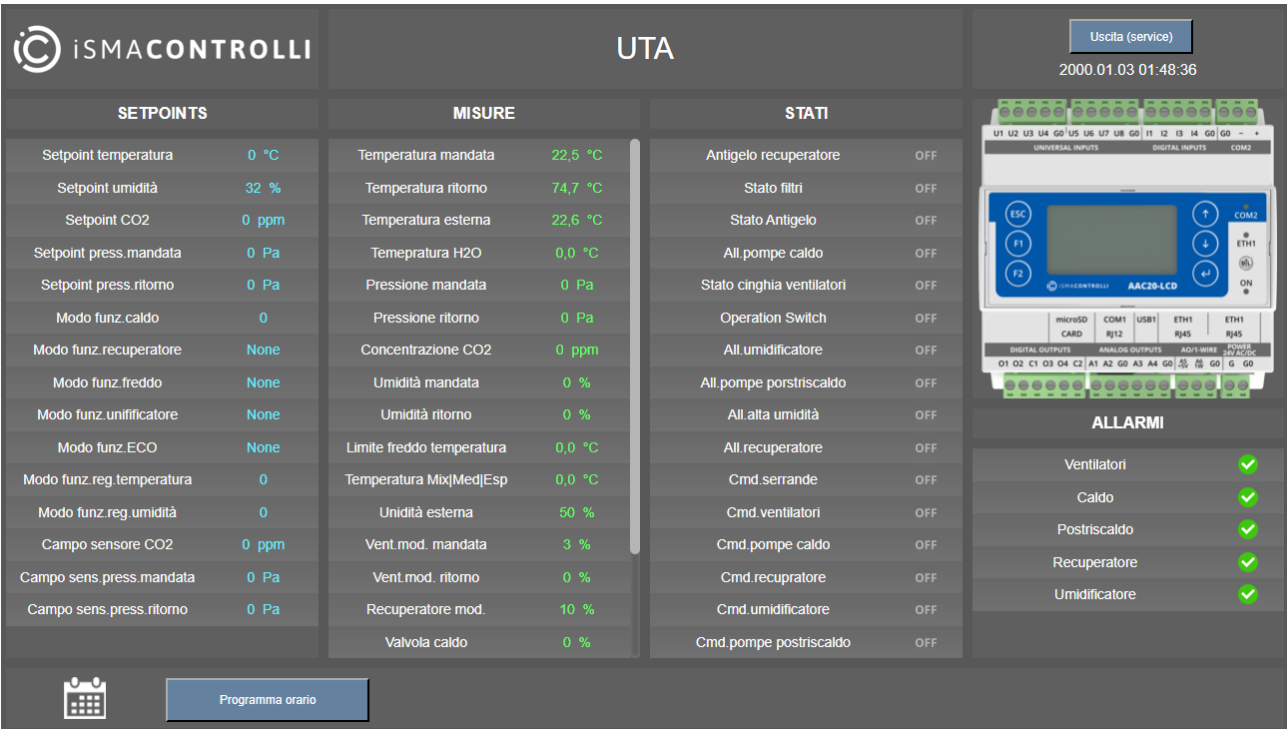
iSMACONTROLLI

UTA

Uscita (service)

2000.01.03 01:48:36

SETPOINTS

| | |
|---|---|
| Setpoint temperatura | 0 °C |
| Setpoint umidità | 32 % |
| Setpoint CO2 | 0 ppm |
| Setpoint press.mandata | 0 Pa |
| Setpoint press.ritorno | 0 Pa |
| Modo funz.caldo | 0 |
| Modo funz.recuperatore | None |
| Modo funz.freddo | None |
| Modo funz.unifificatore | None |
| Modo funz.ECO | None |
| Modo funz.reg.temperatura | 0 |
| Modo funz.reg.umidità | 0 |
| Campo sensore CO2 | 0 ppm |
| Campo sens.press.mandata | 0 Pa |
| Campo sens.press.ritorno | 0 Pa |

MISURE

| | |
|---|---|
| Temperatura mandata | 22,5 °C |
| Temperatura ritorno | 74,7 °C |
| Temperatura esterna | 22,6 °C |
| Temepratura H2O | 0,0 °C |
| Pressione mandata | 0 Pa |
| Pressione ritorno | 0 Pa |
| Concentrazione CO2 | 0 ppm |
| Umidità mandata | 0 % |
| Umidità ritorno | 0 % |
| Limite freddo temperatura | 0,0 °C |
| Temperatura Mix\|Med\|Esp | 0,0 °C |
| Unidità esterna | 50 % |
| Vent.mod. mandata | 3 % |
| Vent.mod. ritorno | 0 % |
| Recuperatore mod. | 10 % |
| Valvola caldo | 0 % |

STATI

| | |
|---|---|
| Antigelo recuperatore | OFF |
| Stato filtri | OFF |
| Stato Antigelo | OFF |
| All.pompe caldo | OFF |
| Stato cinghia ventilatori | OFF |
| Operation Switch | OFF |
| All.umidificatore | OFF |
| All.pompe postriscaldo | OFF |
| All.alta umidità | OFF |
| All.recuperatore | OFF |
| Cmd.serrande | OFF |
| Cmd.ventilatori | OFF |
| Cmd.pompe caldo | OFF |
| Cmd.recupratore | OFF |
| Cmd.umidificatore | OFF |
| Cmd.pompe postriscaldo | OFF |

U1 U2 U3 U4 G0 U5 U6 U7 U8 G0 I1 I2 I3 I4 G0 G0 - +
UNIVERSAL INPUTS DIGITAL INPUTS COM2
ESC F1 F2 COM2 ETH1 ON
iSMACONTROLLI AAC20-LCD
microSD CARD COM1 RJ12 USB1 ETH1 RJ45 ETH1 RJ45
DIGITAL OUTPUTS ANALOG OUTPUTS AO/1-WIRE POWER 24V AC/DC
O1 O2 C1 O3 O4 C2 A1 A2 G0 A3 A4 G0 G0 G G0

ALLARMI

Ventilatori
Caldo
Postriscaldo
Recuperatore
Umidificatore

Programma orario